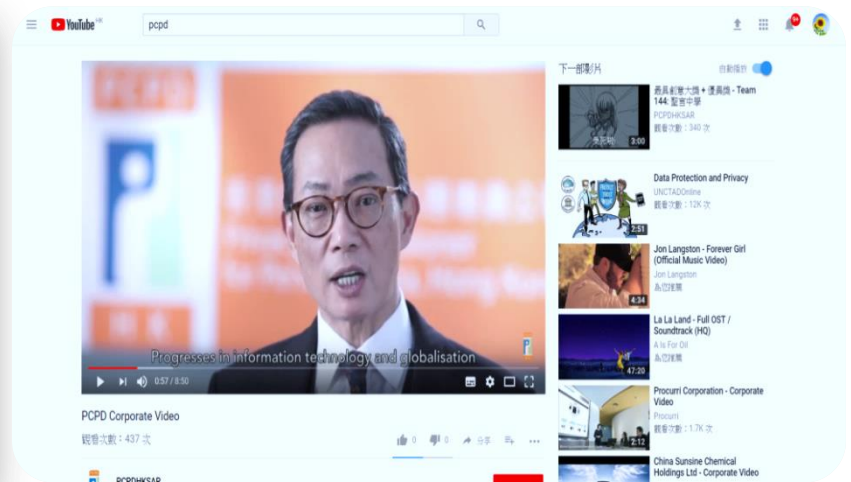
YouTube HK pcpd

下一部影片 自動播放

Progresses in information technology and globalisation

0:57 / 8:50

PCPD Corporate Video

觀看次數：437 次

0 0 分享

PCPDHKSAR

最具創意大獎 + 優異獎 - Team 144: 聖言中學
PCPDHKSAR
觀看次數：340 次
3:00

Data Protection and Privacy
UNCTADOnline
觀看次數：12K 次
2:51

Jon Langston - Forever Girl (Official Music Video)
Jon Langston
為您推薦
4:34

La La Land - Full OST / Soundtrack (HQ)
A Is For Oil
為您推薦
47:20

Procurri Corporation - Corporate Video
Procurri
觀看次數：1.7K 次
2:12

China Sunsine Chemical Holdings Ltd - Corporate Video